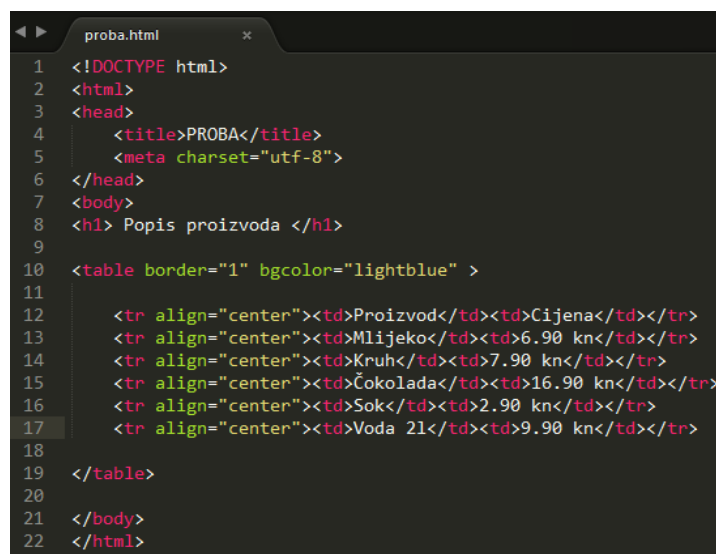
proba.html ×

1 <!DOCTYPE html>
2 <html>
3 <head>
4 <title>PROBA</title>
5 <meta charset="utf-8">
6 </head>
7 <body>
8 <h1> Popis proizvoda </h1>
9
10 <table border="1" bgcolor="lightblue" >
11
12 <tr align="center"><td>Proizvod</td><td>Cijena</td></tr>
13 <tr align="center"><td>Mlijeko</td><td>6.90 kn</td></tr>
14 <tr align="center"><td>Kruh</td><td>7.90 kn</td></tr>
15 <tr align="center"><td>Čokolada</td><td>16.90 kn</td></tr>
16 <tr align="center"><td>Sok</td><td>2.90 kn</td></tr>
17 <tr align="center"><td>Voda 2l</td><td>9.90 kn</td></tr>
18
19 </table>
20
21 </body>
22 </html>